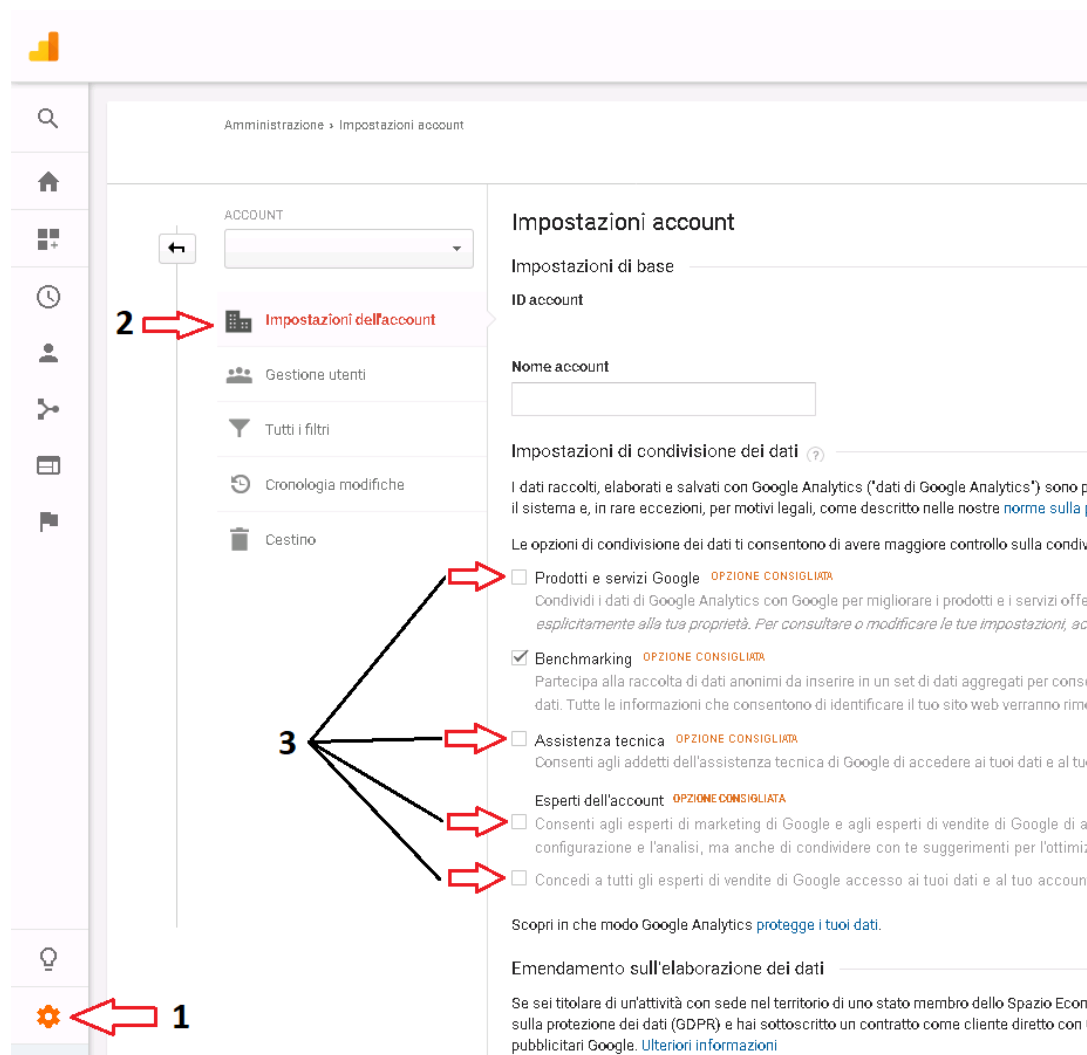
Amministrazione › Impostazioni account

ACCOUNT

2

Impostazioni dell'account

Gestione utenti

Tutti i filtri

Cronologia modifiche

Cestino

Impostazioni account

Impostazioni di base

ID account

Nome account

Impostazioni di condivisione dei dati

I dati raccolti, elaborati e salvati con Google Analytics ("dati di Google Analytics") sono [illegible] il sistema e, in rare eccezioni, per motivi legali, come descritto nelle nostre norme sulla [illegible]

Le opzioni di condivisione dei dati ti consentono di avere maggiore controllo sulla condiv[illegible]

Prodotti e servizi Google OPZIONE CONSIGLIATA

Condividi i dati di Google Analytics con Google per migliorare i prodotti e i servizi offe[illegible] esplicitamente alla tua proprietà. Per consultare o modificare le tue impostazioni, ac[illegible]

Benchmarking OPZIONE CONSIGLIATA

Partecipa alla raccolta di dati anonimi da inserire in un set di dati aggregati per cons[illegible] dati. Tutte le informazioni che consentono di identificare il tuo sito web verranno rim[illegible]

3

Assistenza tecnica OPZIONE CONSIGLIATA

Consenti agli addetti dell'assistenza tecnica di Google di accedere ai tuoi dati e al tu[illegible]

Esperti dell'account OPZIONE CONSIGLIATA

Consenti agli esperti di marketing di Google e agli esperti di vendite di Google di a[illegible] configurazione e l'analisi, ma anche di condividere con te suggerimenti per l'ottimi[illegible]

Concedi a tutti gli esperti di vendite di Google accesso ai tuoi dati e al tuo accoun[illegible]

Scopri in che modo Google Analytics protegge i tuoi dati.

Emendamento sull'elaborazione dei dati

Se sei titolare di un'attività con sede nel territorio di uno stato membro dello Spazio Econ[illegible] sulla protezione dei dati (GDPR) e hai sottoscritto un contratto come cliente diretto con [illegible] pubblicitari Google. Ulteriori informazioni

1